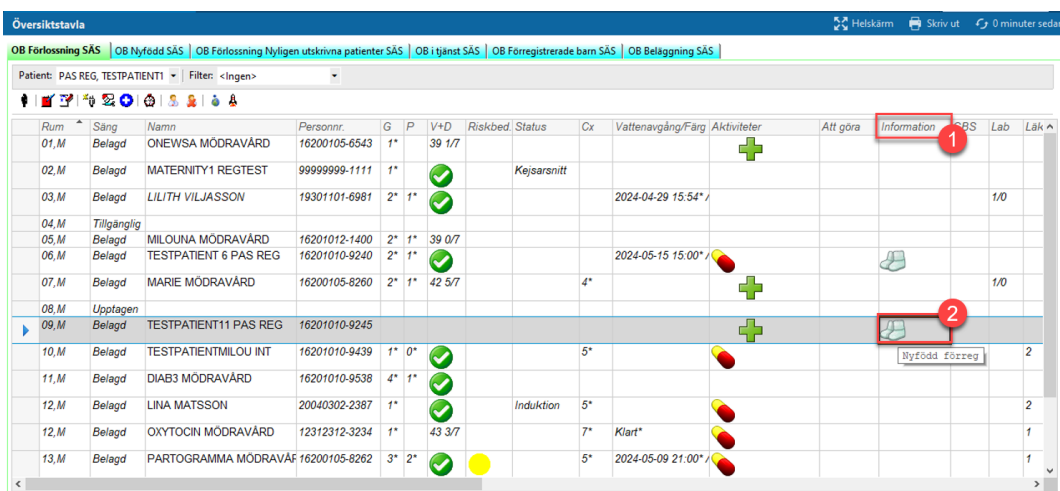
Översiktstavla

Helskärm   Skriv ut   0 minuter sedan

OB Förlossning SÄS | OB Nyfödd SÄS | OB Förlossning Nyligen utskrivna patienter SÄS | OB i tjänst SÄS | OB Förregistrerade barn SÄS | OB Beläggning SÄS

Patient: PAS REG, TESTPATIENT1   Filter: <Ingen>

| Rum | Säng | Namn | Personnr. | G | P | V+D | Riskbed. | Status | Cx | Vattenavgång/Färg | Aktiviteter | Att göra | Information | CBS | Lab | Läk |
|---|---|---|---|---|---|---|---|---|---|---|---|---|---|---|---|---|
| 01,M | Belagd | ONEWSA MÖDRAVÅRD | 16200105-6543 | 1* | | 39 1/7 | | | | | | | | | | |
| 02,M | Belagd | MATERNITY1 REGTEST | 99999999-1111 | 1* | | | | Kejsarsnitt | | | | | | | | |
| 03,M | Belagd | LILITH VILJASSON | 19301101-6981 | 2* | 1* | | | | | 2024-04-29 15:54* / | | | | | 1/0 | |
| 04,M | Tillgänglig | | | | | | | | | | | | | | | |
| 05,M | Belagd | MILOUNA MÖDRAVÅRD | 16201012-1400 | 2* | 1* | 39 0/7 | | | | | | | | | | |
| 06,M | Belagd | TESTPATIENT 6 PAS REG | 16201010-9240 | 2* | 1* | | | | | 2024-05-15 15:00* / | | | | | | |
| 07,M | Belagd | MARIE MÖDRAVÅRD | 16200105-8260 | 2* | 1* | 42 5/7 | | | 4* | | | | | | 1/0 | |
| 08,M | Upptagen | | | | | | | | | | | | | | | |
| 09,M | Belagd | TESTPATIENT11 PAS REG | 16201010-9245 | | | | | | | | | | | | | |
| 10,M | Belagd | TESTPATIENTMILOU INT | 16201010-9439 | 1* | 0* | | | | 5* | | | | | | | 2 |
| 11,M | Belagd | DIAB3 MÖDRAVÅRD | 16201010-9538 | 4* | 1* | | | | | | | | | | | |
| 12,M | Belagd | LINA MATSSON | 20040302-2387 | 1* | | | | Induktion | 5* | | | | | | | 2 |
| 12,M | Belagd | OXYTOCIN MÖDRAVÅRD | 12312312-3234 | 1* | | 43 3/7 | | | 7* | Klart* | | | | | | 1 |
| 13,M | Belagd | PARTOGRAMMA MÖDRAVÅR | 16200105-8262 | 3* | 2* | | | | 5* | 2024-05-09 21:00* / | | | | | | 1 |

1
2
Nyfödd förreg